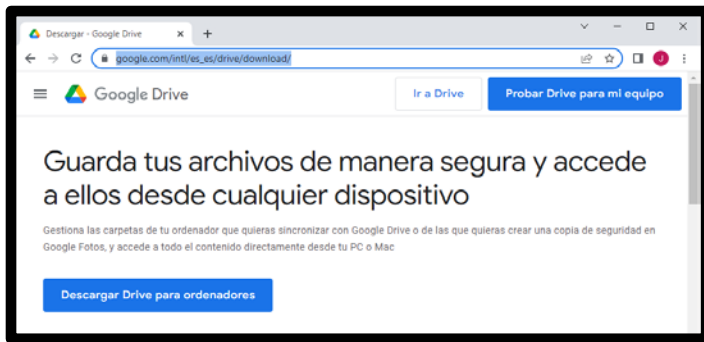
Descargar - Google Drive
google.com/intl/es_es/drive/download/
J
Google Drive
Ir a Drive
Probar Drive para mi equipo

Guarda tus archivos de manera segura y accede a ellos desde cualquier dispositivo

Gestiona las carpetas de tu ordenador que quieras sincronizar con Google Drive o de las que quieras crear una copia de seguridad en Google Fotos, y accede a todo el contenido directamente desde tu PC o Mac

Descargar Drive para ordenadores